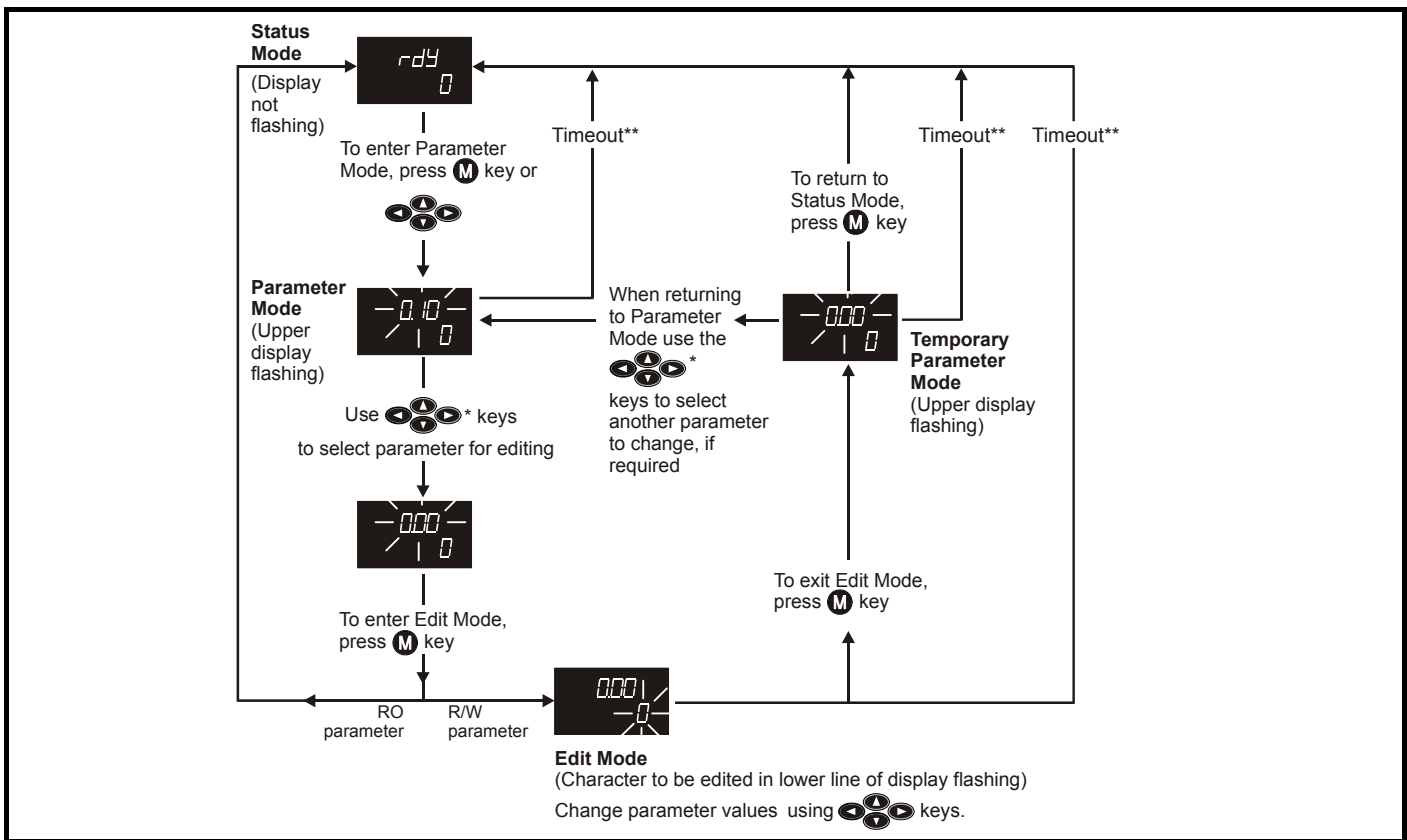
Status Mode
(Display not flashing)

rdY
0

To enter Parameter Mode, press M key or

Timeout**

Parameter Mode
(Upper display flashing)

0.10
0

Use * keys to select parameter for editing

0.00
0

To enter Edit Mode, press M key

RO parameter

R/W parameter

0.00
0

Edit Mode
(Character to be edited in lower line of display flashing)

Change parameter values using keys.

When returning to Parameter Mode use the * keys to select another parameter to change, if required

To return to Status Mode, press M key

0.00
0

Temporary Parameter Mode
(Upper display flashing)

Timeout**

Timeout**

To exit Edit Mode, press M key